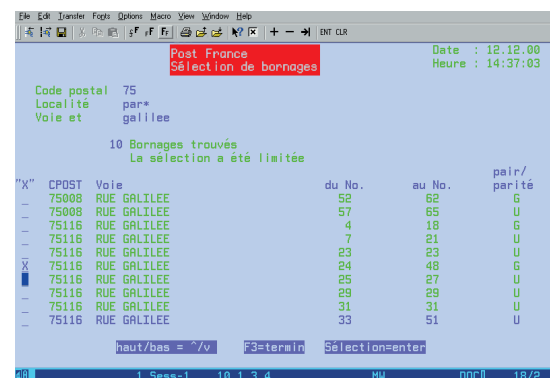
File Edit Transfer Fonts Options Macro View Window Help

ENT CLR

Post France
Sélection de bornages

Date : 12.12.00
Heure : 14:37:03

Code postal 75
Localité par*
Voie et galilee

10 Bornages trouvés
La sélection a été limitée

| "X" | CPOST | Voie | du No. | au No. | pair/ parité |
|---|---|---|---|---|---|
| _ | 75008 | RUE GALILEE | 52 | 62 | G |
| _ | 75008 | RUE GALILEE | 57 | 65 | U |
| _ | 75116 | RUE GALILEE | 4 | 18 | G |
| _ | 75116 | RUE GALILEE | 7 | 21 | U |
| _ | 75116 | RUE GALILEE | 23 | 23 | U |
| X | 75116 | RUE GALILEE | 24 | 48 | G |
| | 75116 | RUE GALILEE | 25 | 27 | U |
| _ | 75116 | RUE GALILEE | 29 | 29 | U |
| _ | 75116 | RUE GALILEE | 31 | 31 | U |
| _ | 75116 | RUE GALILEE | 33 | 51 | U |

haut/bas = ^/v F3=termin Sélection=enter

1 Sess-1 10.1.3.4 MW 18/2